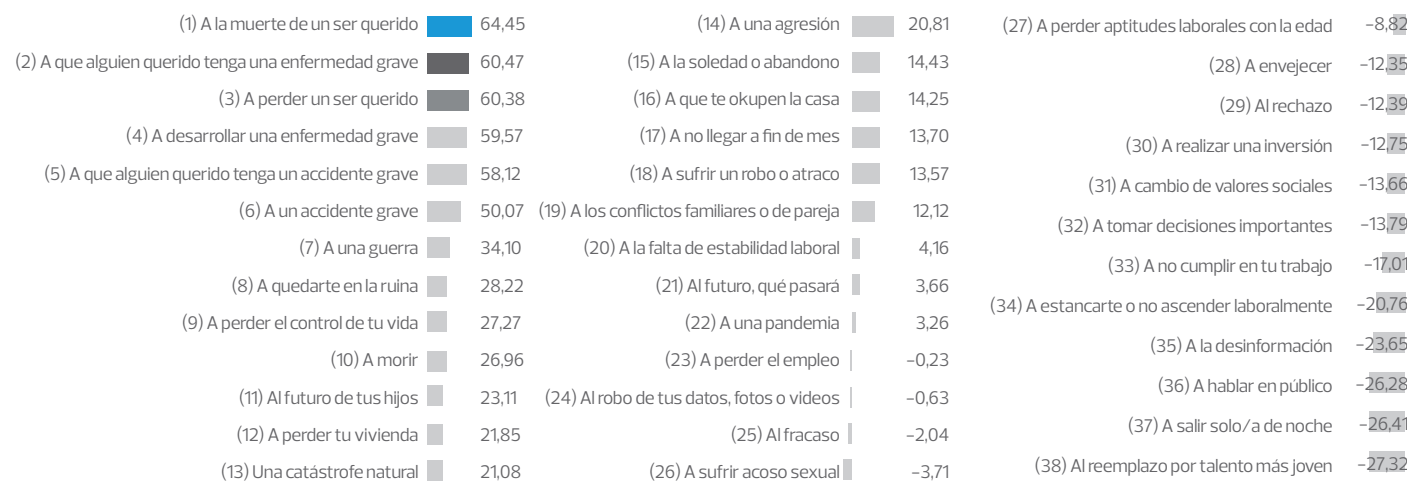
(1) A la muerte de un ser querido 64,45
(2) A que alguien querido tenga una enfermedad grave 60,47
(3) A perder un ser querido 60,38
(4) A desarrollar una enfermedad grave 59,57
(5) A que alguien querido tenga un accidente grave 58,12
(6) A un accidente grave 50,07
(7) A una guerra 34,10
(8) A quedarte en la ruina 28,22
(9) A perder el control de tu vida 27,27
(10) A morir 26,96
(11) Al futuro de tus hijos 23,11
(12) A perder tu vivienda 21,85
(13) Una catástrofe natural 21,08

(14) A una agresión 20,81
(15) A la soledad o abandono 14,43
(16) A que te okupen la casa 14,25
(17) A no llegar a fin de mes 13,70
(18) A sufrir un robo o atraco 13,57
(19) A los conflictos familiares o de pareja 12,12
(20) A la falta de estabilidad laboral 4,16
(21) Al futuro, qué pasará 3,66
(22) A una pandemia 3,26
(23) A perder el empleo −0,23
(24) Al robo de tus datos, fotos o videos −0,63
(25) Al fracaso −2,04
(26) A sufrir acoso sexual −3,71

(27) A perder aptitudes laborales con la edad −8,82
(28) A envejecer −12,35
(29) Al rechazo −12,39
(30) A realizar una inversión −12,75
(31) A cambio de valores sociales −13,66
(32) A tomar decisiones importantes −13,79
(33) A no cumplir en tu trabajo −17,01
(34) A estancarte o no ascender laboralmente −20,76
(35) A la desinformación −23,65
(36) A hablar en público −26,28
(37) A salir solo/a de noche −26,41
(38) Al reemplazo por talento más joven −27,32